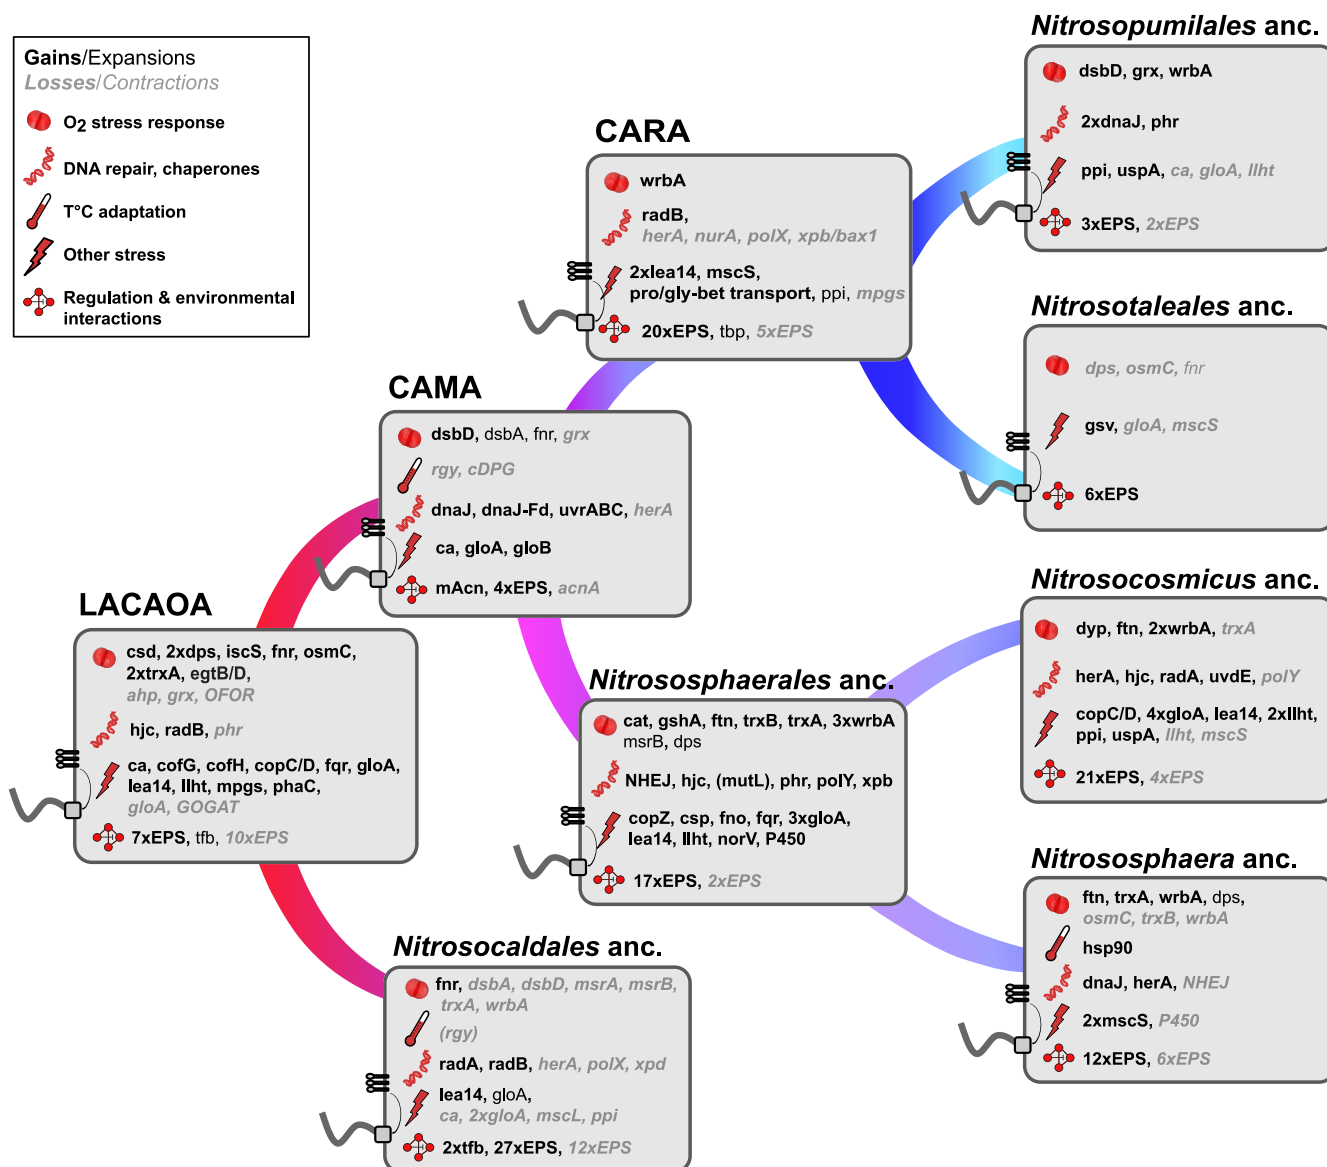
Gains/Expansions
Losses/Contractions
$O_2$ stress response
DNA repair, chaperones
T°C adaptation
Other stress
Regulation & environmental interactions

CARA
wrbA
radB, herA, nurA, polX, xpb/bax1
2xlea14, mscS, pro/gly-bet transport, ppi, mpgs
20xEPS, tbp, 5xEPS

Nitrosopumilales anc.
dsbD, grx, wrbA
2xdnaJ, phr
ppi, uspA, ca, gloA, lllht
3xEPS, 2xEPS

Nitrosotaleales anc.
dps, osmC, fnr
gsv, gloA, mscS
6xEPS

CAMA
dsbD, dsbA, fnr, grx
rgy, cDPG
dnaJ, dnaJ-Fd, uvrABC, herA
ca, gloA, gloB
mAcn, 4xEPS, acnA

LACAOA
csd, 2xdps, iscS, fnr, osmC, 2xtrxA, egtB/D, ahp, grx, OFOR
hjc, radB, phr
ca, cofG, cofH, copC/D, fqr, gloA, lea14, lllht, mpgs, phaC, gloA, GOGAT
7xEPS, tfb, 10xEPS

Nitrososphaerales anc.
cat, gshA, ftn, trxB, trxA, 3xwrbA msrB, dps
NHEJ, hjc, (mutL), phr, polY, xpb
copZ, csp, fno, fqr, 3xgloA, lea14, lllht, norV, P450
17xEPS, 2xEPS

Nitrosocosmicus anc.
dyp, ftn, 2xwrbA, trxA
herA, hjc, radA, uvdE, polY
copC/D, 4xgloA, lea14, 2xlllht, ppi, uspA, lllht, mscS
21xEPS, 4xEPS

Nitrososphaera anc.
ftn, trxA, wrbA, dps, osmC, trxB, wrbA
hsp90
dnaJ, herA, NHEJ
2xmscS, P450
12xEPS, 6xEPS

Nitrosocaldales anc.
fnr, dsbA, dsbD, msrA, msrB, trxA, wrbA
(rgy)
radA, radB, herA, polX, xpd
lea14, gloA, ca, 2xgloA, mscL, ppi
2xtfb, 27xEPS, 12xEPS